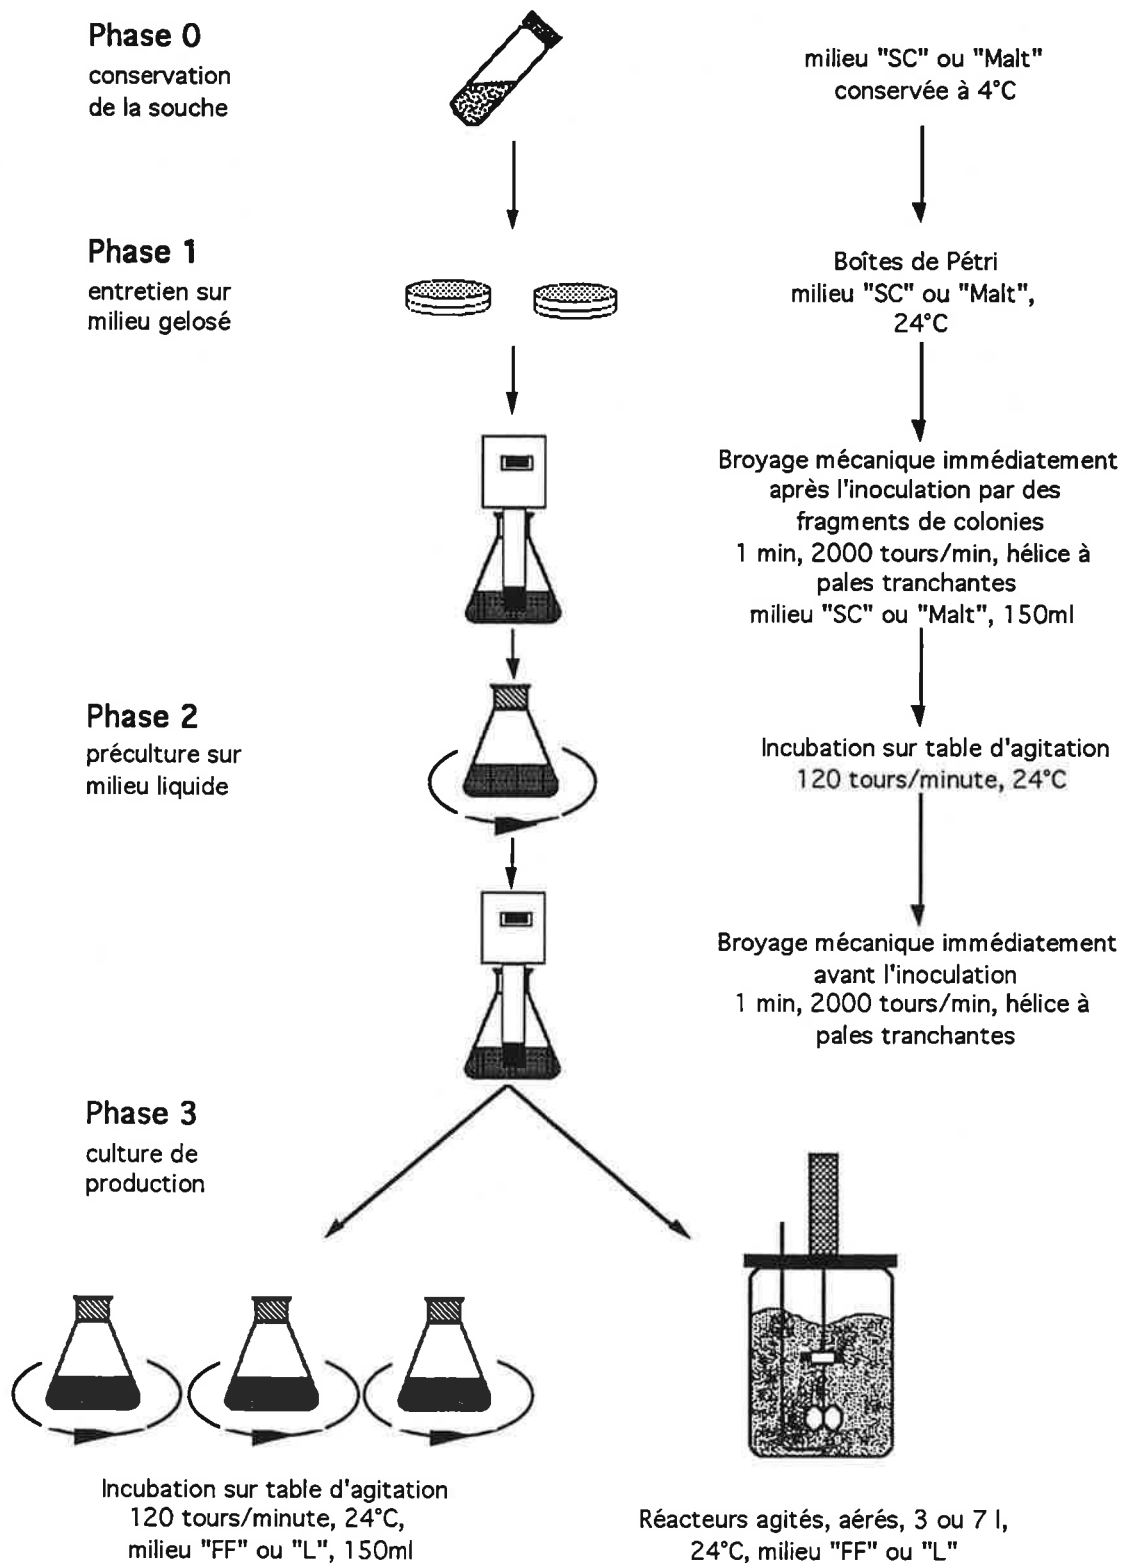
Phase 0
conservation de la souche

milieu "SC" ou "Malt"
conservée à 4°C

Phase 1
entretien sur milieu gelosé

Boîtes de Pétri
milieu "SC" ou "Malt",
24°C

Broyage mécanique immédiatement après l'inoculation par des fragments de colonies
1 min, 2000 tours/min, hélice à pales tranchantes
milieu "SC" ou "Malt", 150ml

Phase 2
préculture sur milieu liquide

Incubation sur table d'agitation
120 tours/minute, 24°C

Broyage mécanique immédiatement avant l'inoculation
1 min, 2000 tours/min, hélice à pales tranchantes

Phase 3
culture de production

Incubation sur table d'agitation
120 tours/minute, 24°C,
milieu "FF" ou "L", 150ml

Réacteurs agités, aérés, 3 ou 7 l,
24°C, milieu "FF" ou "L"